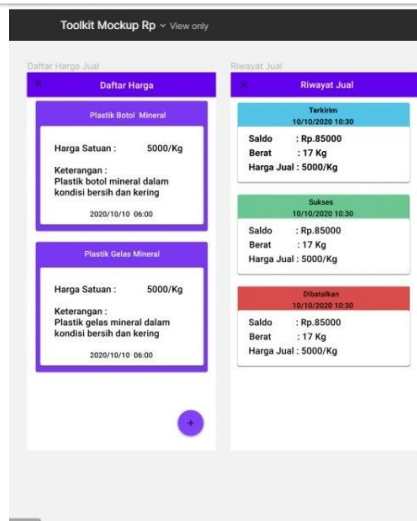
Toolkit Mockup Rp ˅ View only

Daftar Harga Jual

×

Daftar Harga

Plastik Botol Mineral

Harga Satuan : 5000/Kg

Keterangan :
Plastik botol mineral dalam kondisi bersih dan kering

2020/10/10 06:00

Plastik Gelas Mineral

Harga Satuan : 5000/Kg

Keterangan :
Plastik gelas mineral dalam kondisi bersih dan kering

2020/10/10 06:00

+

Riwayat Jual

×

Riwayat Jual

Terkirim
10/10/2020 10:30

Saldo : Rp.85000
Berat : 17 Kg
Harga Jual : 5000/Kg

Sukses
10/10/2020 10:30

Saldo : Rp.85000
Berat : 17 Kg
Harga Jual : 5000/Kg

Dibatalkan
10/10/2020 10:30

Saldo : Rp.85000
Berat : 17 Kg
Harga Jual : 5000/Kg